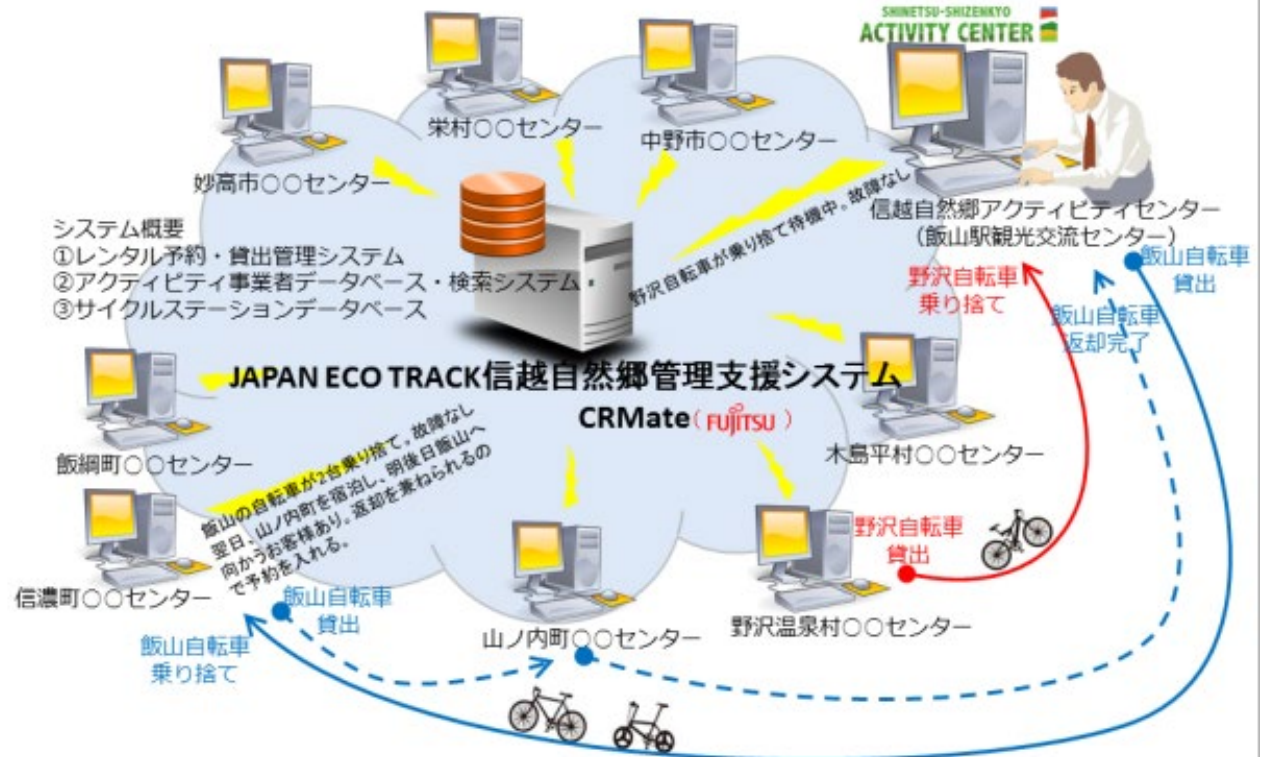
SHINETSU-SHIZENKYO
ACTIVITY CENTER

栄村○○センター

中野市○○センター

妙高市○○センター

信越自然郷アクティビティセンター
（飯山駅観光交流センター）

システム概要
①レンタル予約・貸出管理システム
②アクティビティ事業者データベース・検索システム
③サイクルステーションデータベース

野沢自転車が乗り捨て待機中。故障なし

飯山自転車
貸出

野沢自転車
乗り捨て

飯山自転車
返却完了

JAPAN ECO TRACK信越自然郷管理支援システム
CRMate（FUJITSU）

飯綱町○○センター

木島平村○○センター

飯山の自転車が2台乗り捨て。故障なし
翌日、山ノ内町を宿泊し、明後日飯山へ向かうお客様あり。返却を兼ねられるので予約を入れる。

野沢自転車
貸出

信濃町○○センター

飯山自転車
貸出

山ノ内町○○センター

野沢温泉村○○センター

飯山自転車
乗り捨て